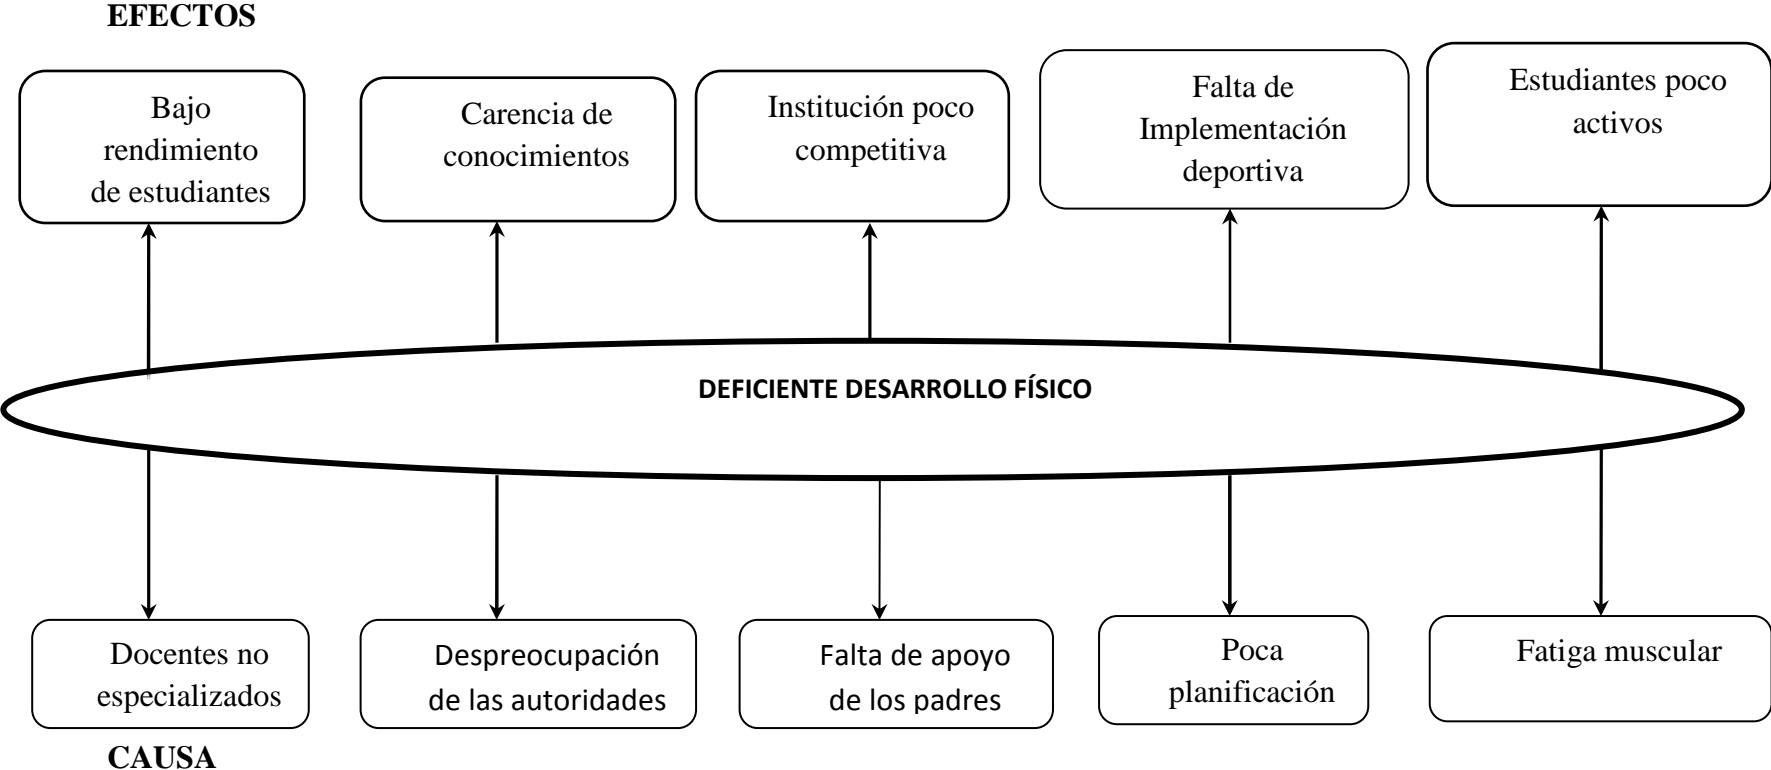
EFECTOS

Bajo rendimiento de estudiantes

Carencia de conocimientos

Institución poco competitiva

Falta de Implementación deportiva

Estudiantes poco activos

DEFICIENTE DESARROLLO FÍSICO

Docentes no especializados

Despreocupación de las autoridades

Falta de apoyo de los padres

Poca planificación

Fatiga muscular

CAUSA